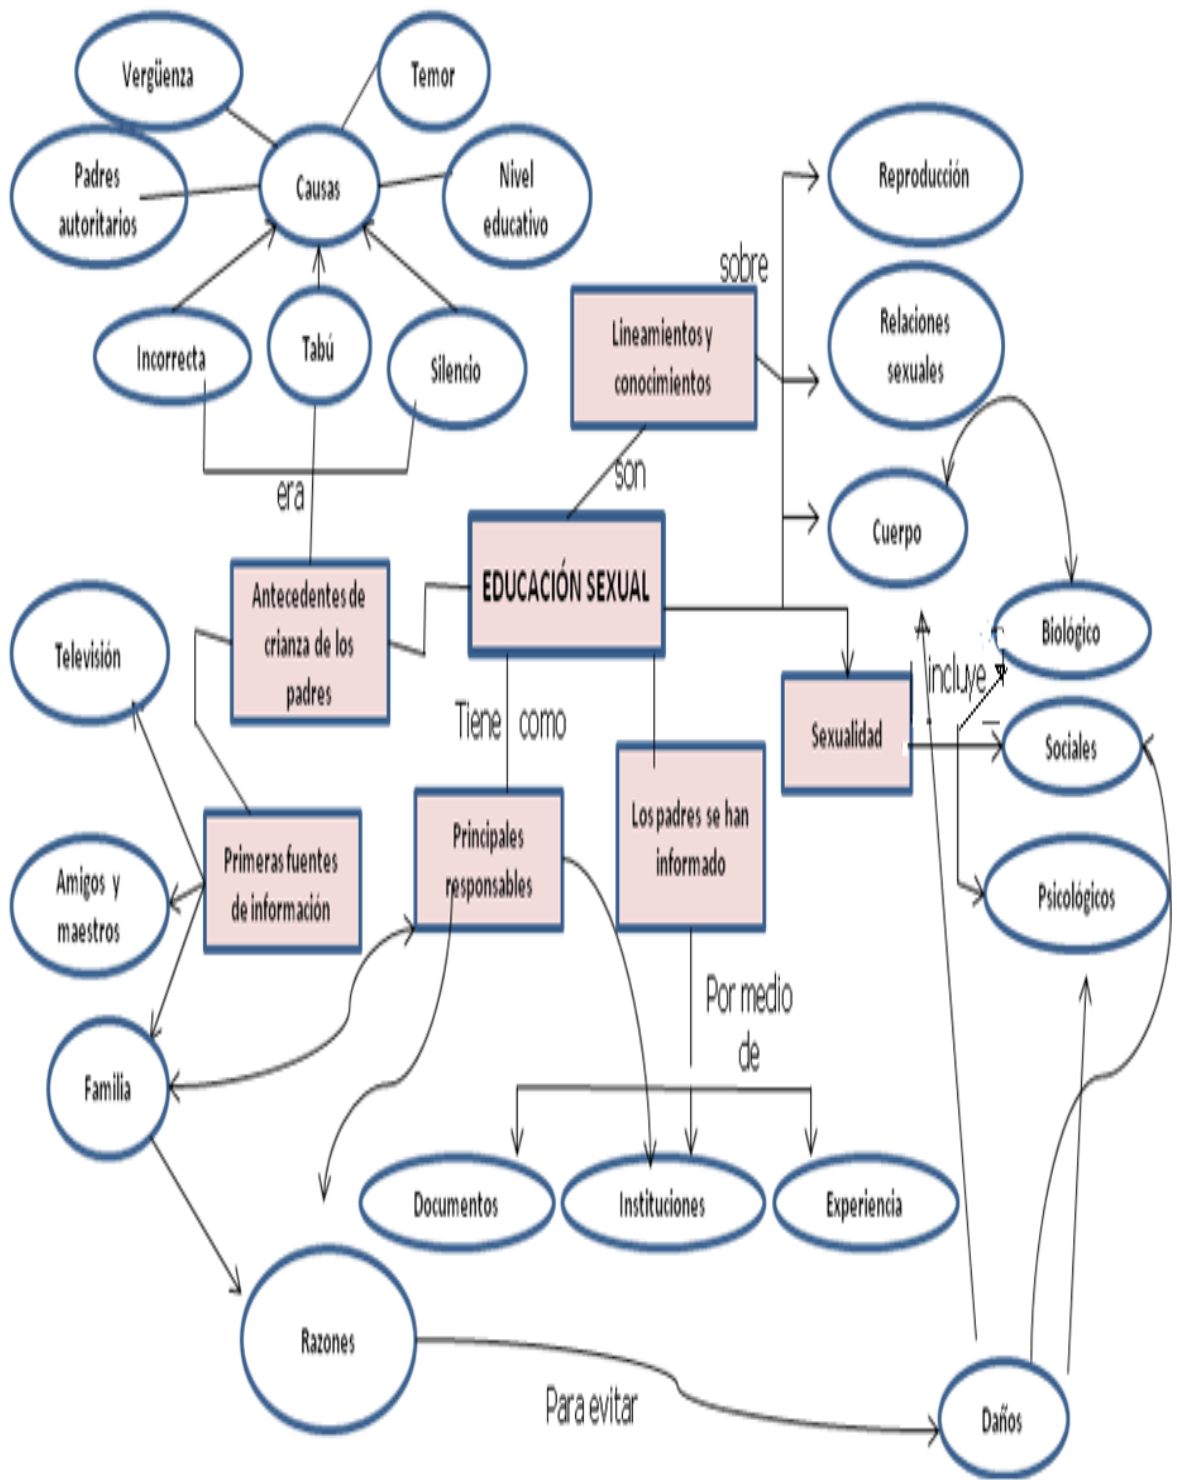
Vergüenza

Temor

Padres autoritarios

Causas

Nivel educativo

Incorrecta

Tabú

Silencio

sobre

Reproducción

Lineamientos y conocimientos

Relaciones sexuales

son

era

Cuerpo

EDUCACIÓN SEXUAL

Antecedentes de crianza de los padres

Biológico

Televisión

incluye

Tiene como

Sexualidad

Sociales

Los padres se han informado

Primeras fuentes de información

Principales responsables

Amigos y maestros

Psicológicos

Por medio de

Familia

Documentos

Instituciones

Experiencia

Razones

Para evitar

Daños